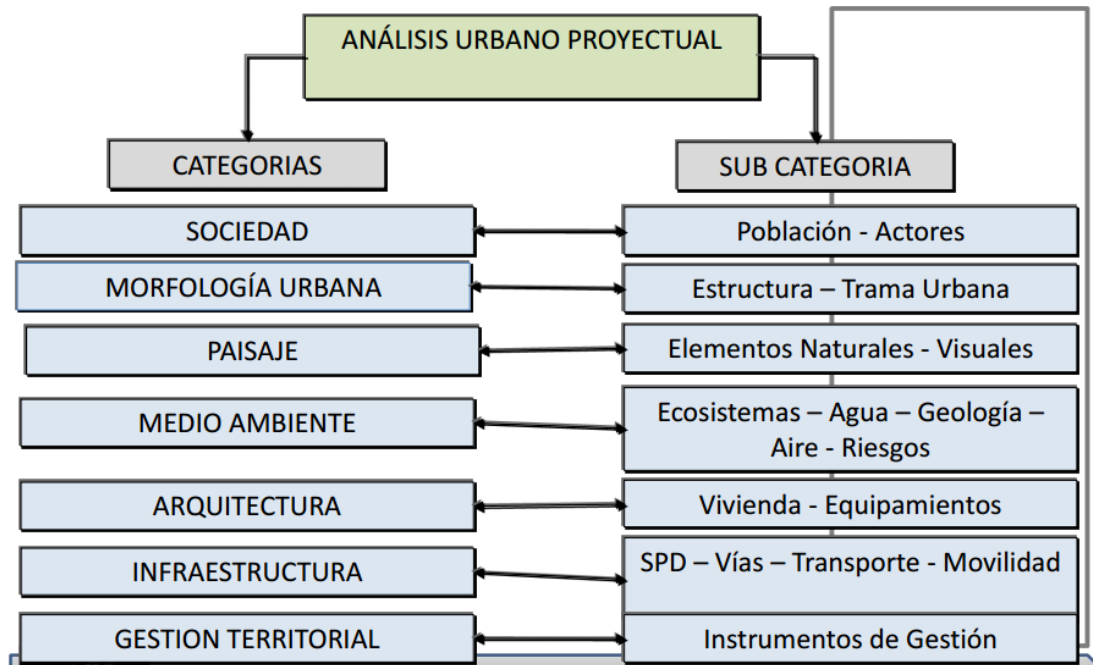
ANÁLISIS URBANO PROYECTUAL

| CATEGORIAS | SUB CATEGORIA |
|---|---|
| SOCIEDAD | Población - Actores |
| MORFOLOGÍA URBANA | Estructura – Trama Urbana |
| PAISAJE | Elementos Naturales - Visuales |
| MEDIO AMBIENTE | Ecosistemas – Agua – Geología – Aire - Riesgos |
| ARQUITECTURA | Vivienda - Equipamientos |
| INFRAESTRUCTURA | SPD – Vías – Transporte - Movilidad |
| GESTION TERRITORIAL | Instrumentos de Gestión |